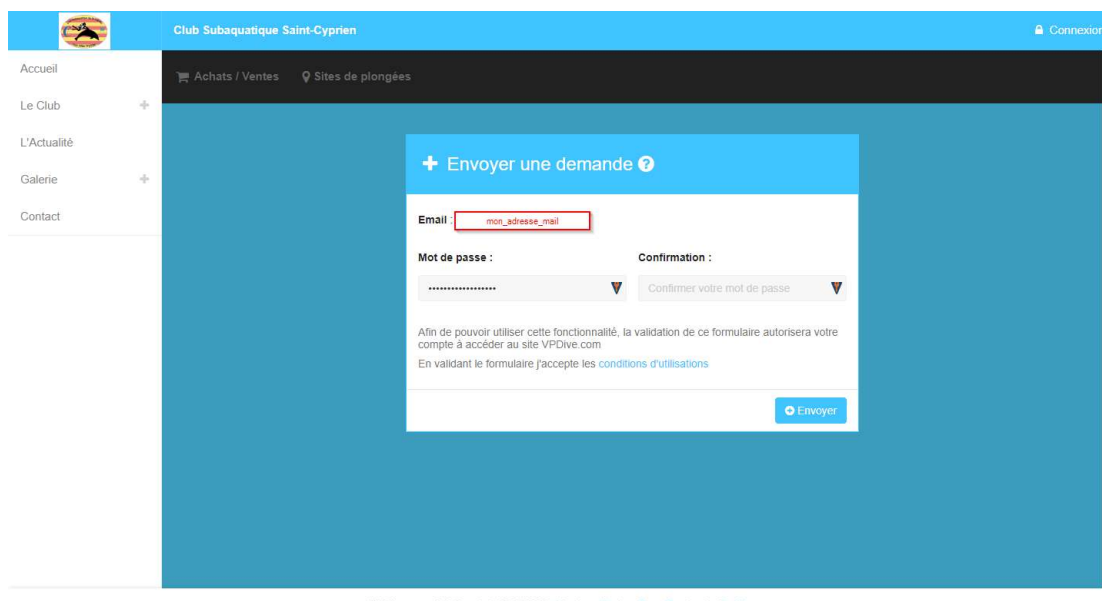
Club Subaquatique Saint-Cyprien

Connexion

Accueil

Le Club +

L'Actualité

Galerie +

Contact

Achats / Ventes

Sites de plongées

+ Envoyer une demande ?

Email : mon_adresse_mail

Mot de passe :

••••••••••••••••••

Confirmation :

Confirmer votre mot de passe

Afin de pouvoir utiliser cette fonctionnalité, la validation de ce formulaire autorisera votre compte à accéder au site VPDive.com

En validant le formulaire j'accepte les conditions d'utilisations

Envoyer